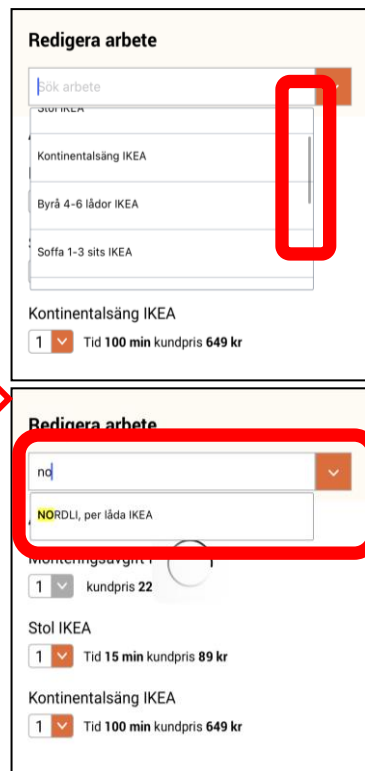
Redigera arbete

Sök arbete

Stol IKEA

Kontinentalsäng IKEA

Byrå 4-6 lådor IKEA

Soffa 1-3 sits IKEA

Kontinentalsäng IKEA

1 Tid **100 min** kundpris **649 kr**

Redigera arbete

no

NORDLI, per låda IKEA

Monteringsavgift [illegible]

1 kundpris 22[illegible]

Stol IKEA

1 Tid **15 min** kundpris **89 kr**

Kontinentalsäng IKEA

1 Tid **100 min** kundpris **649 kr**